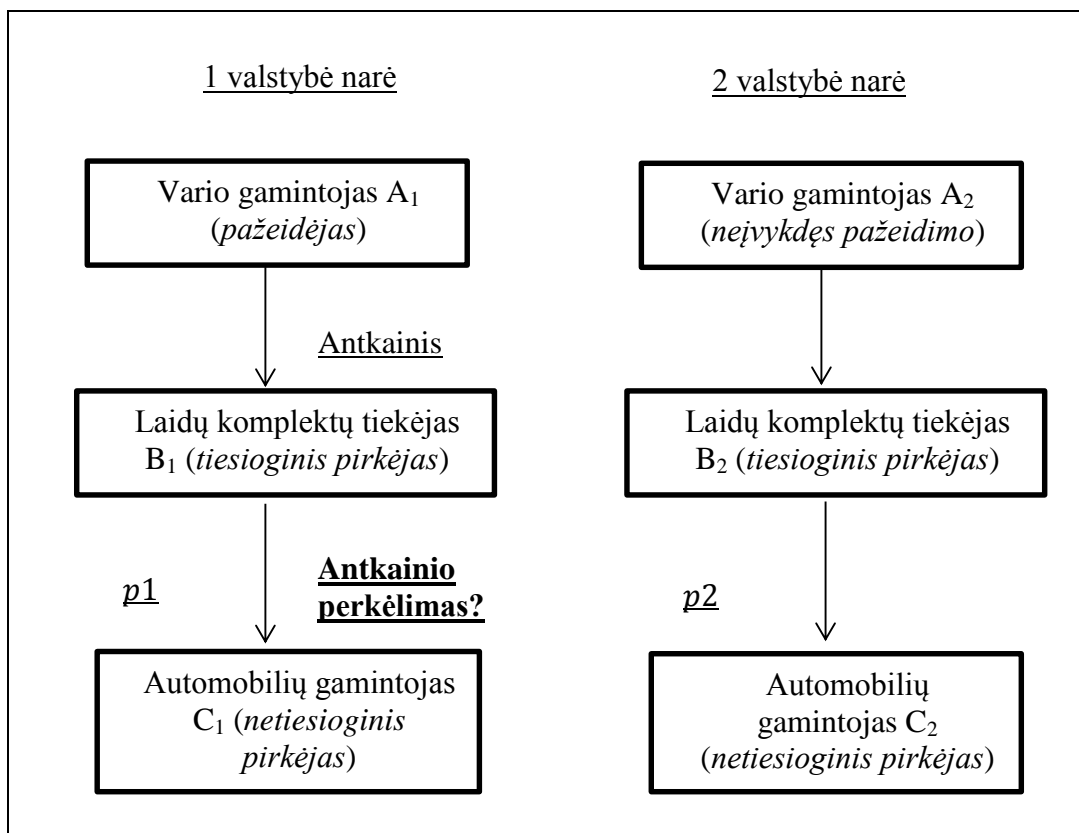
1 valstybė narė

Vario gamintojas $A_1$ (pažeidėjas)

Antkainis

Laidų komplektų tiekėjas $B_1$ (tiesioginis pirkėjas)

$p1$

Antkainio perkėlimas?

Automobilių gamintojas $C_1$ (netiesioginis pirkėjas)

2 valstybė narė

Vario gamintojas $A_2$ (neįvykdęs pažeidimo)

Laidų komplektų tiekėjas $B_2$ (tiesioginis pirkėjas)

$p2$

Automobilių gamintojas $C_2$ (netiesioginis pirkėjas)